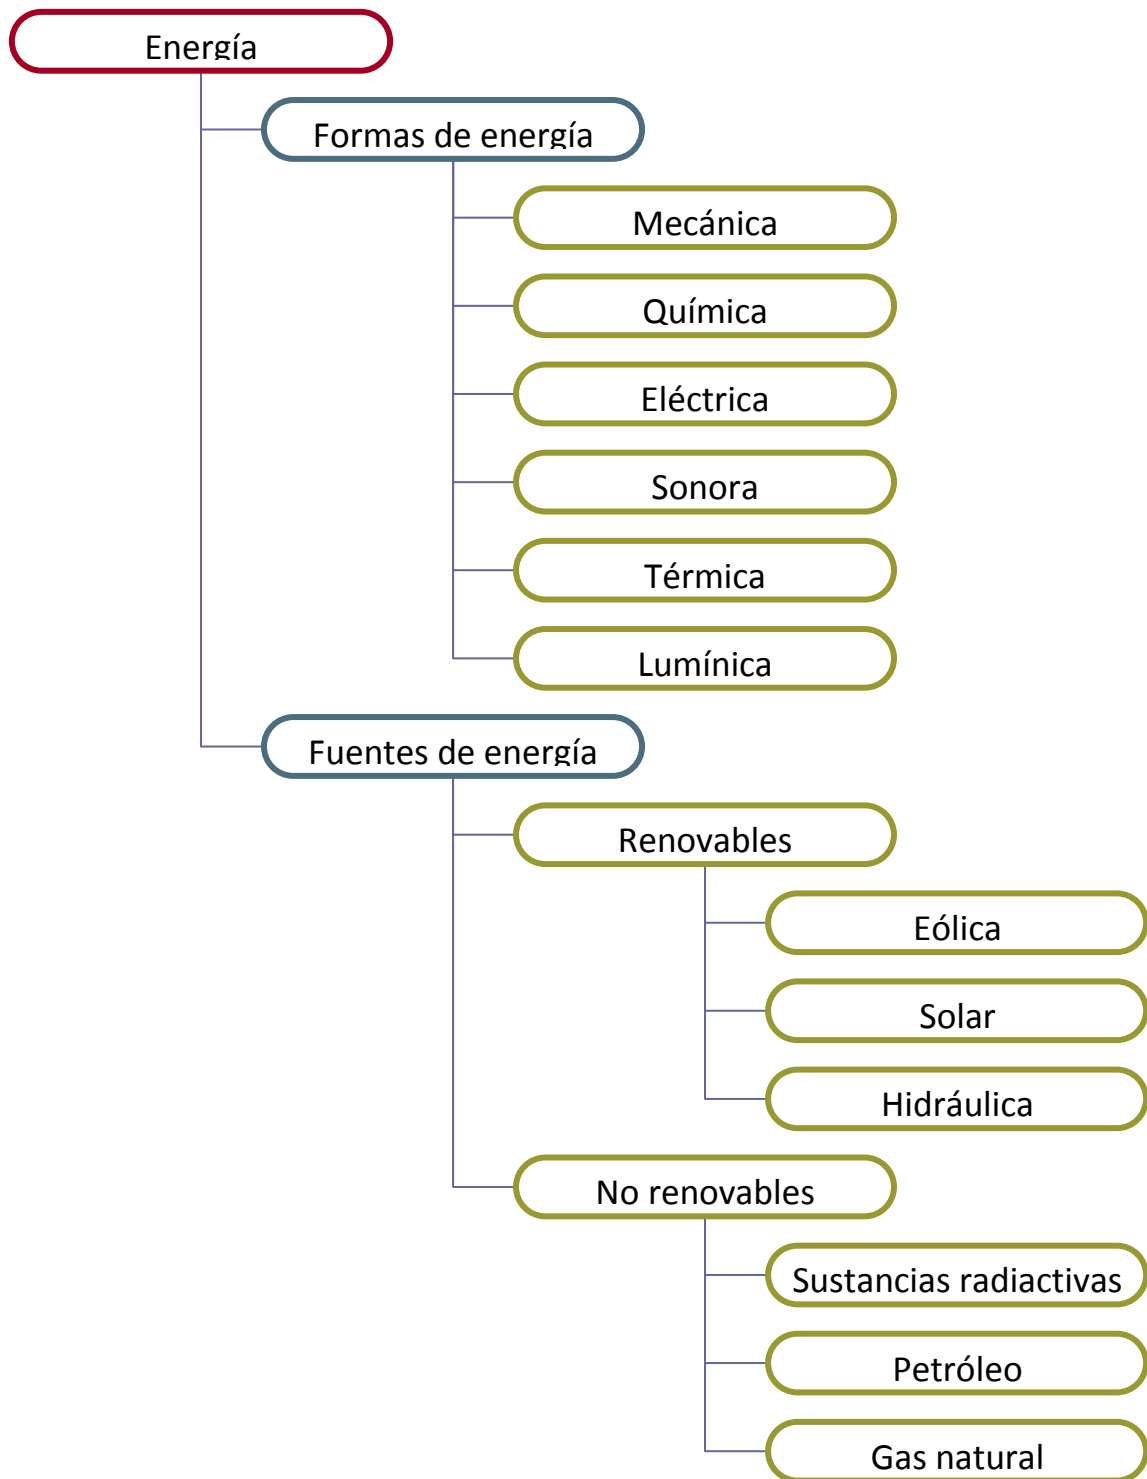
Energía

Formas de energía

Mecánica

Química

Eléctrica

Sonora

Térmica

Lumínica

Fuentes de energía

Renovables

Eólica

Solar

Hidráulica

No renovables

Sustancias radiactivas

Petróleo

Gas natural